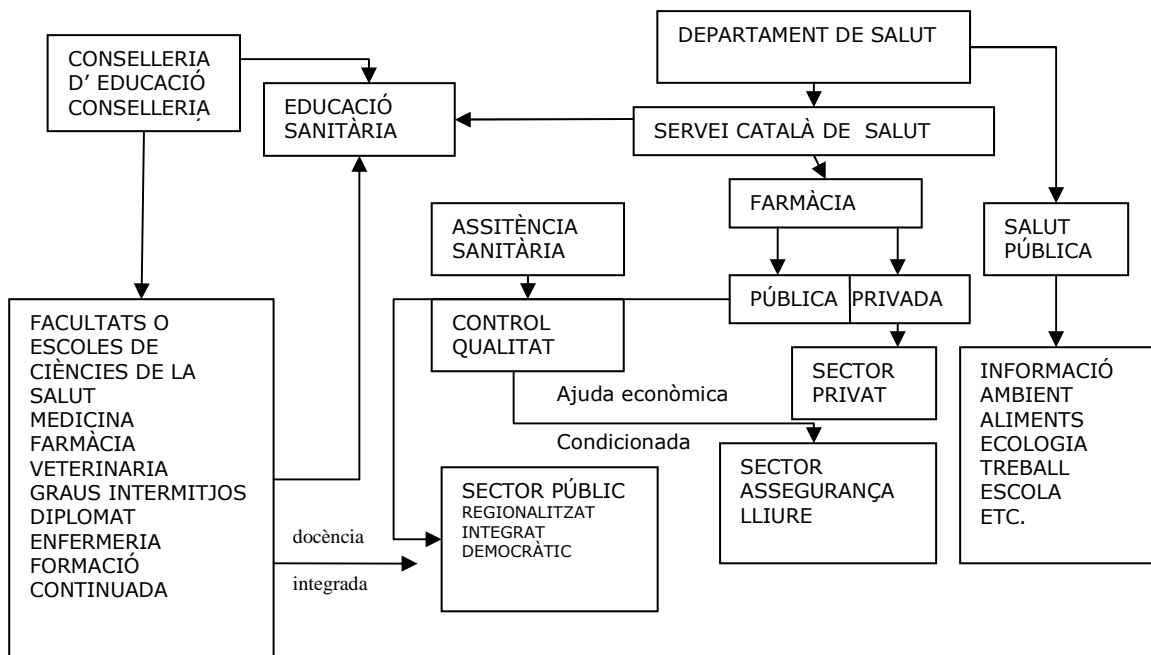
CONSELLERIA D' EDUCACIÓ CONSELLERIA

EDUCACIÓ SANITÀRIA

DEPARTAMENT DE SALUT

SERVEI CATALÀ DE SALUT

FARMÀCIA

ASSITÈNCIA SANITÀRIA

SALUT PÚBLICA

PÚBLICA

PRIVADA

CONTROL QUALITAT

SECTOR PRIVAT

Ajuda econòmica

Condicionada

FACULTATS O ESCOLES DE CIÈNCIES DE LA SALUT
MEDICINA
FARMÀCIA
VETERINARIA
GRAUS INTERMITJOS
DIPLOMAT
ENFERMERIA
FORMACIÓ CONTINUADA

INFORMACIÓ
AMBIENT
ALIMENTS
ECOLOGIA
TREBALL
ESCOLA
ETC.

SECTOR ASSEGURANÇA LLIURE

SECTOR PÚBLIC
REGIONALITZAT
INTEGRAT
DEMOCRÀTIC

docència

integrada